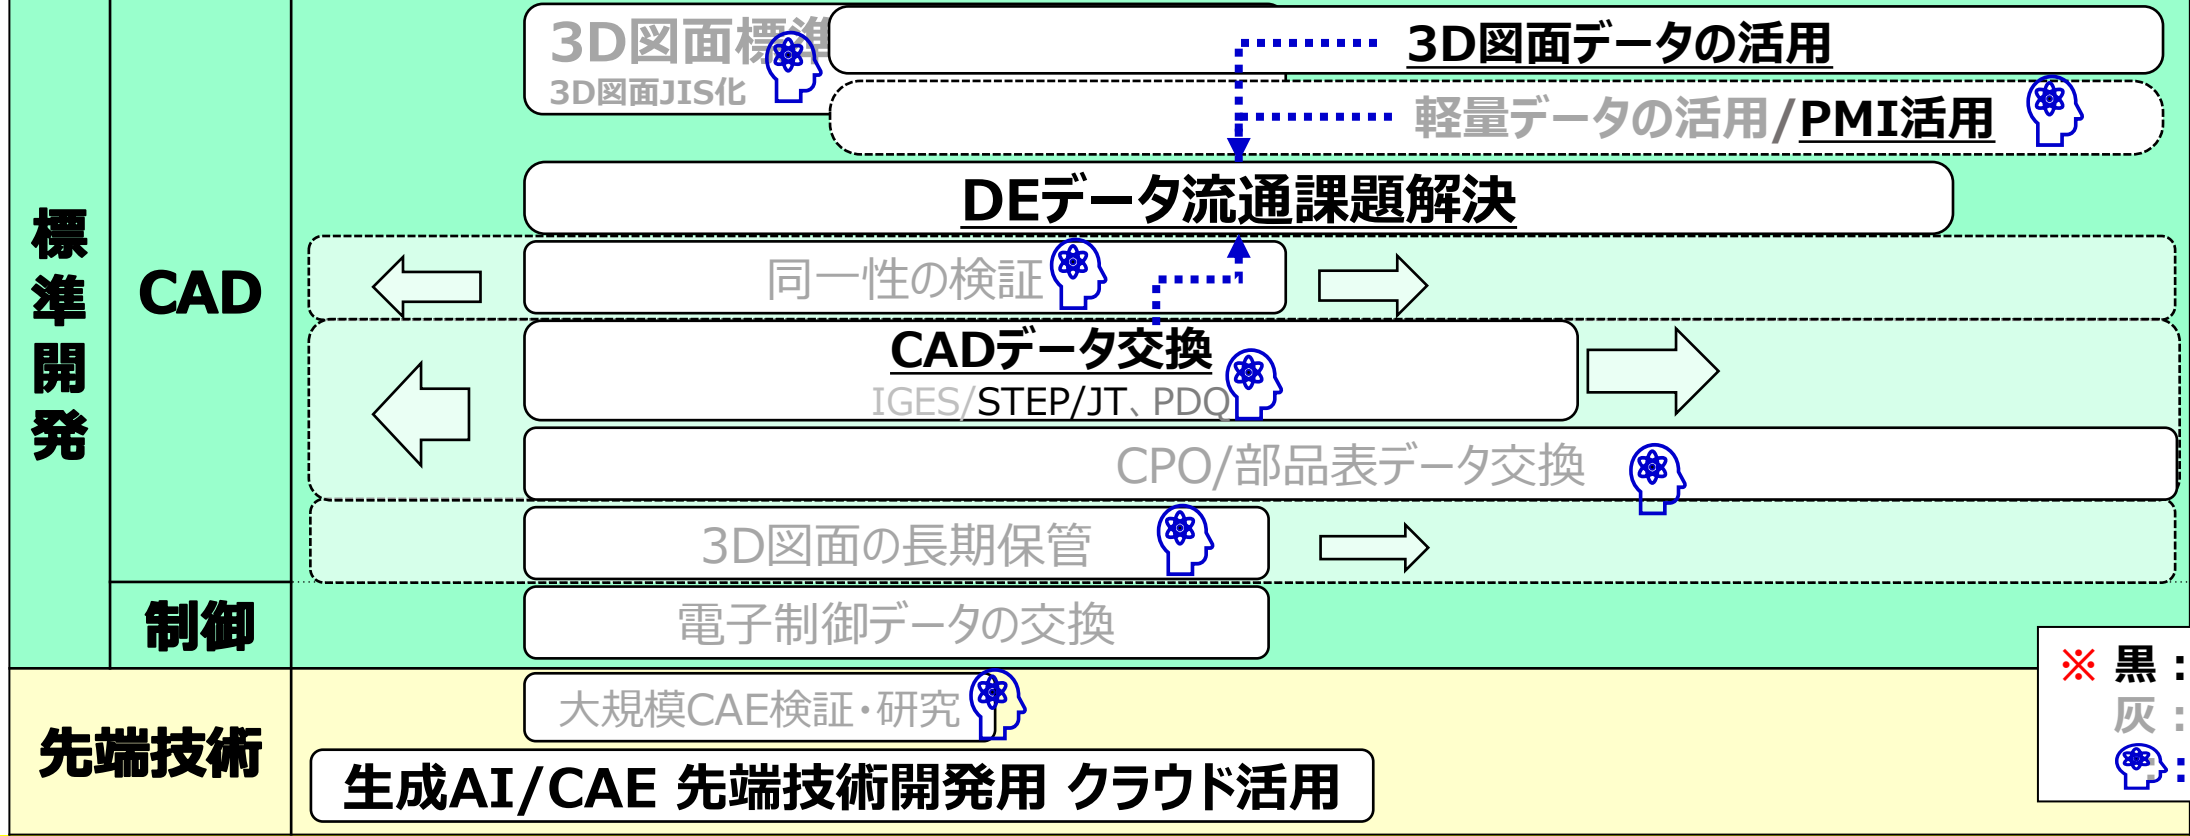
標準開発

CAD

3D図面標準

3D図面JIS化

3D図面データの活用

軽量データの活用/PMI活用

DEデータ流通課題解決

同一性の検証

CADデータ交換

IGES/STEP/JT、PDQ

CPO/部品表データ交換

3D図面の長期保管

制御

電子制御データの交換

先端技術

大規模CAE検証・研究

生成AI/CAE 先端技術開発用 クラウド活用

※ 黒：
灰：
：